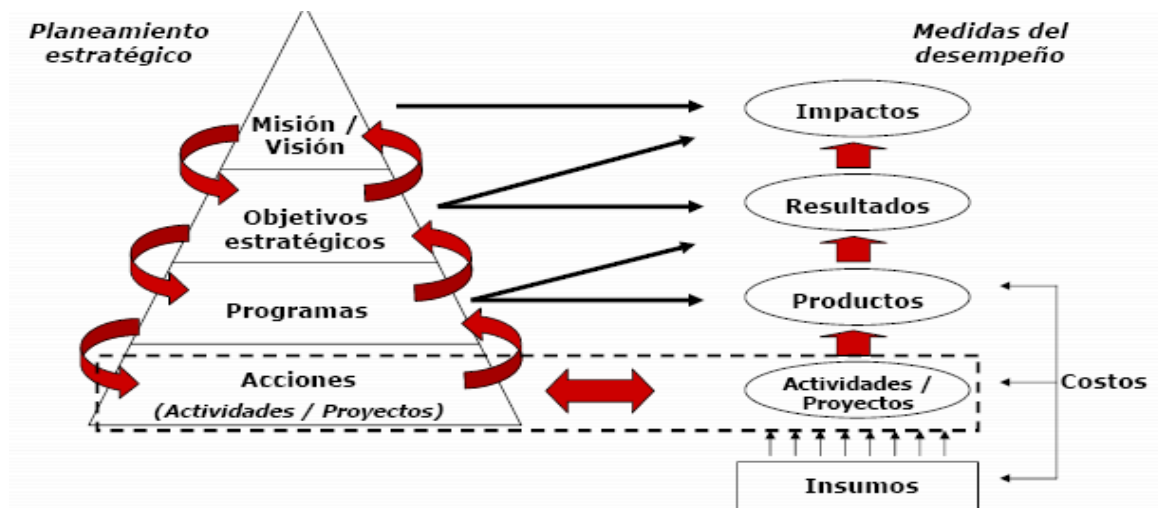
Planeamiento estratégico

Medidas del desempeño

Misión / Visión

Objetivos estratégicos

Programas

Acciones
(Actividades / Proyectos)

Impactos

Resultados

Productos

Actividades / Proyectos

Insumos

Costos